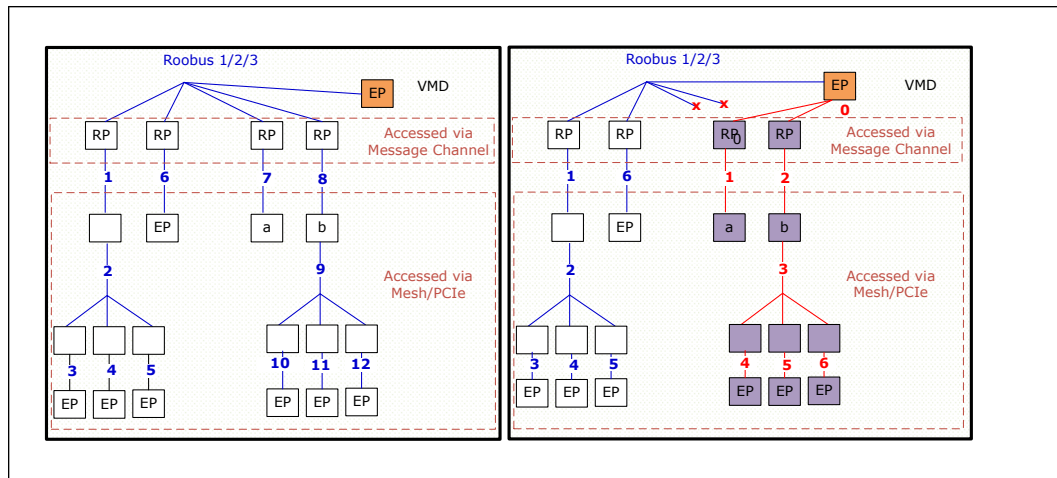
Roobus 1/2/3

EP

VMD

RP RP RP RP

Accessed via Message Channel

1 6 7 8

EP a b

2 9

Accessed via Mesh/PCIe

3 4 5 10 11 12

EP EP EP EP EP EP

Roobus 1/2/3

EP

VMD

x x

0

RP RP RP0 RP

Accessed via Message Channel

1 6 1 2

EP a b

2 3

Accessed via Mesh/PCIe

3 4 5 4 5 6

EP EP EP EP EP EP